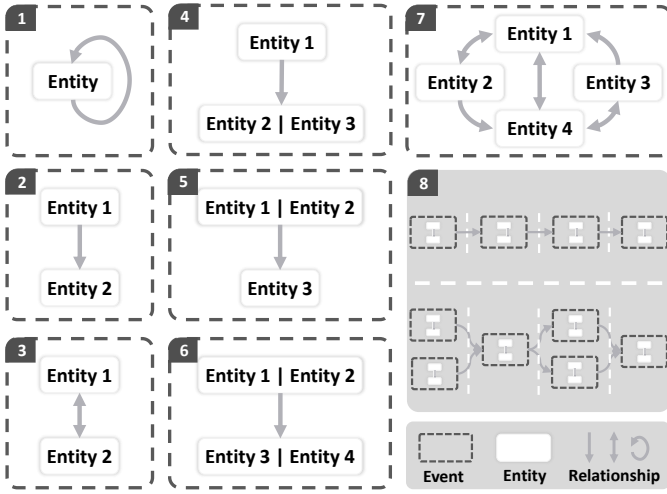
1
Entity

4
Entity 1
Entity 2 | Entity 3

7
Entity 1
Entity 2
Entity 3
Entity 4

2
Entity 1
Entity 2

5
Entity 1 | Entity 2
Entity 3

8

3
Entity 1
Entity 2

6
Entity 1 | Entity 2
Entity 3 | Entity 4

Event
Entity
Relationship